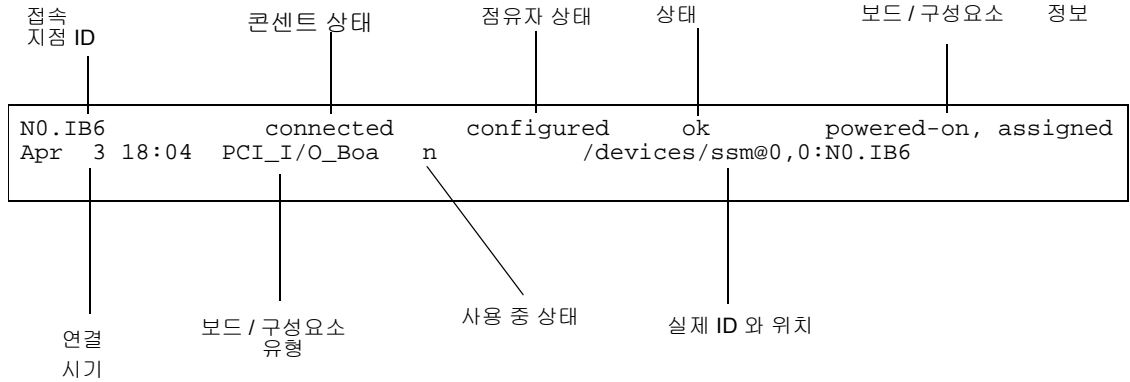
접속
지점 ID

콘센트 상태

점유자 상태

상태

보드 / 구성요소 정보

N0.IB6 connected configured ok powered-on, assigned
Apr 3 18:04 PCI_I/O_Boa n /devices/ssm@0,0:N0.IB6

연결
시기

보드 / 구성요소
유형

사용 중 상태

실제 ID 와 위치